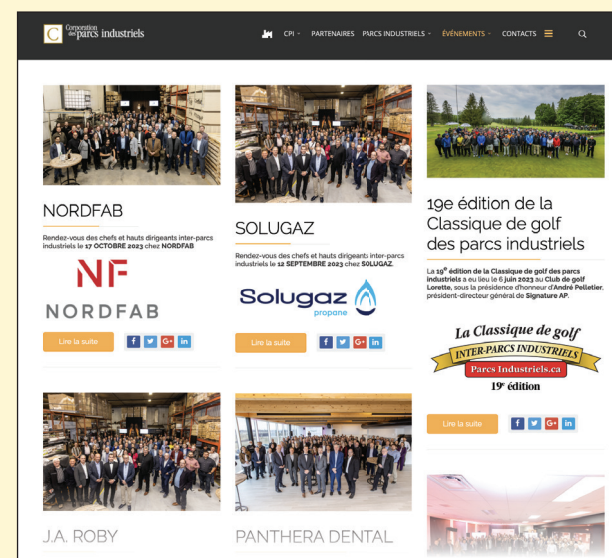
C Corporation des parcs industriels

CPI PARTENAIRES PARCS INDUSTRIELS ÉVÉNEMENTS CONTACTS

NORDFAB

Rendez-vous des chefs et hauts dirigeants inter-parcs industriels le 17 OCTOBRE 2023 chez NORDFAB

NF
NORDFAB

Lire la suite

f G+ in

SOLUGAZ

Rendez-vous des chefs et hauts dirigeants inter-parcs industriels le 12 SEPTEMBRE 2023 chez SOLUGAZ.

Solugaz propane

Lire la suite

f G+ in

19e édition de la Classique de golf des parcs industriels

La $19^e$ édition de la Classique de golf des parcs industriels a eu lieu le 6 juin 2023 au Club de golf Lorette, sous la présidence d'honneur d'André Pelletier, président-directeur général de Signature AP.

La Classique de golf
INTER-PARCS INDUSTRIELS
Parcs Industriels.ca
$19^e$ édition

Lire la suite

f G+ in

J.A. ROBY

PANTHERA DENTAL